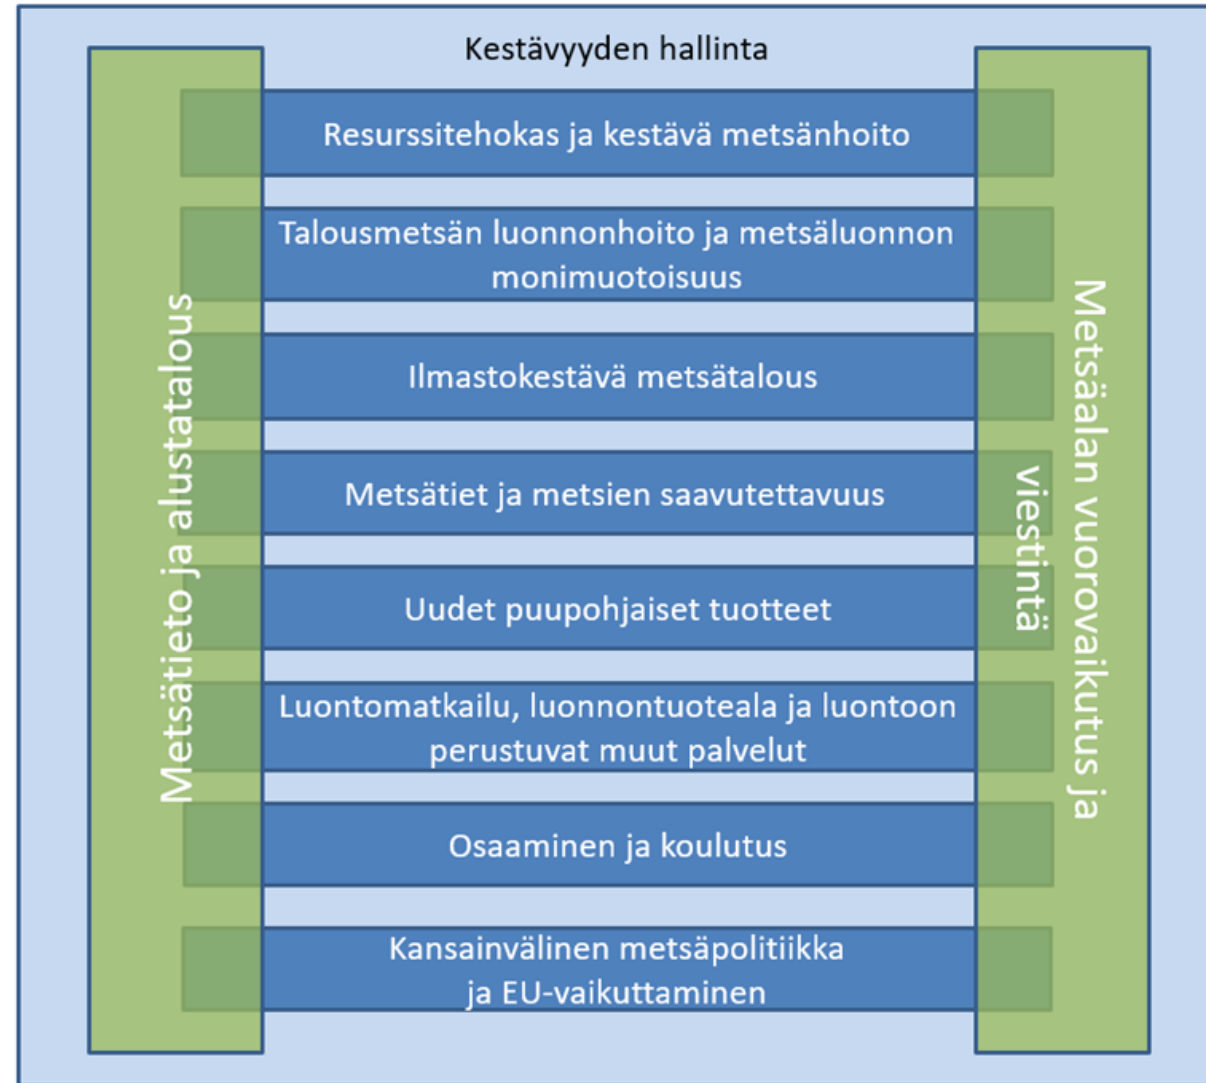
Kestävyyden hallinta

Metsätieto ja alustatalous

Resurssitehokas ja kestävä metsänhoito

Talousmetsän luonnonhoito ja metsäluonnon monimuotoisuus

Ilmastokestävä metsätalous

Metsätiet ja metsien saavutettavuus

Uudet puupohjaiset tuotteet

Luontomatkailu, luonnontuoteala ja luontoon perustuvat muut palvelut

Osaaminen ja koulutus

Kansainvälinen metsäpolitiikka ja EU-vaikuttaminen

Metsäalan vuorovaikutus ja viestintä